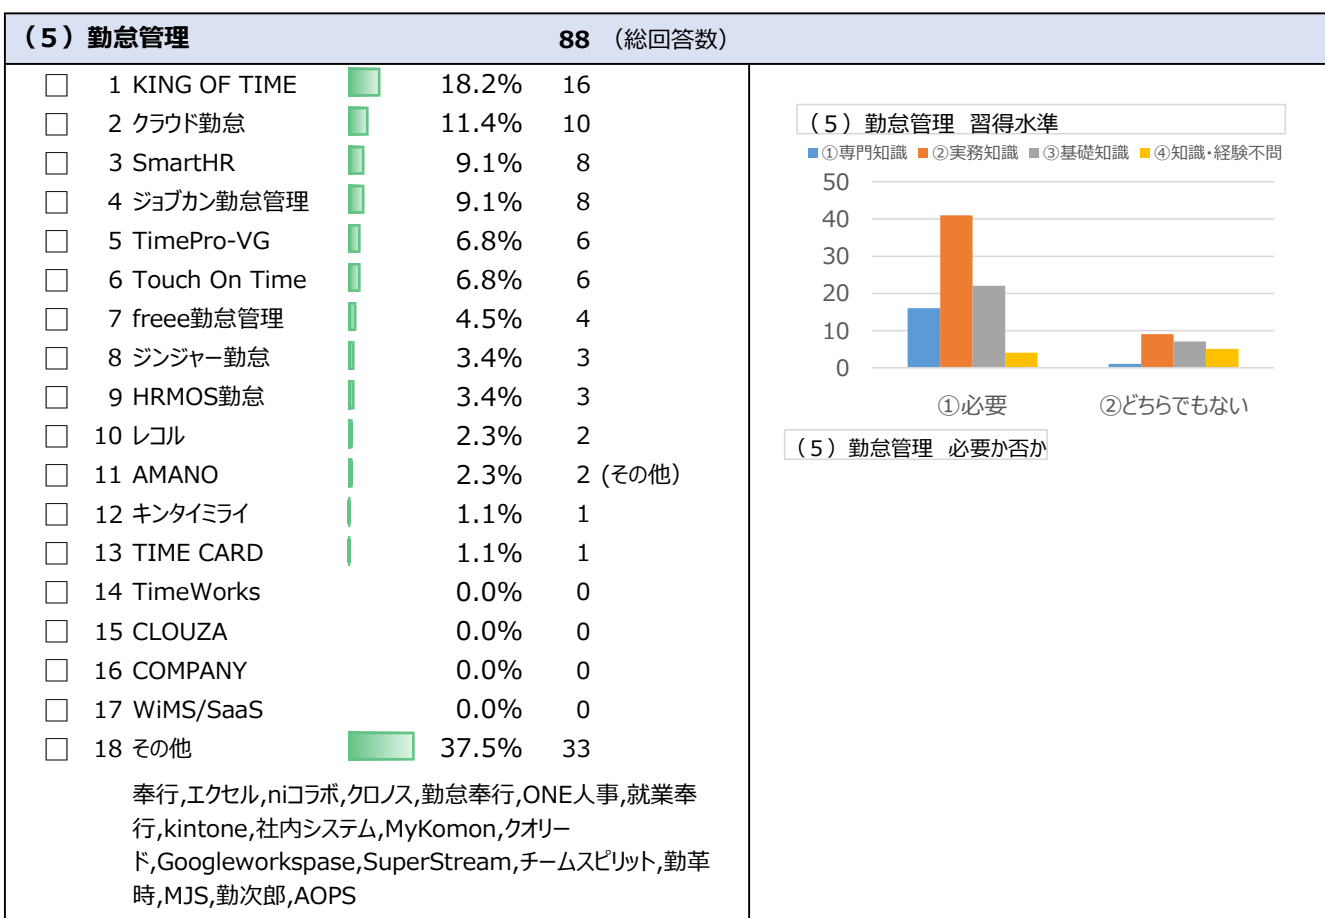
（5）勤怠管理　88（総回答数）

| | | | |
|---|---|---|---|
| ☐ | 1 KING OF TIME | 18.2% | 16 |
| ☐ | 2 クラウド勤怠 | 11.4% | 10 |
| ☐ | 3 SmartHR | 9.1% | 8 |
| ☐ | 4 ジョブカン勤怠管理 | 9.1% | 8 |
| ☐ | 5 TimePro-VG | 6.8% | 6 |
| ☐ | 6 Touch On Time | 6.8% | 6 |
| ☐ | 7 freee勤怠管理 | 4.5% | 4 |
| ☐ | 8 ジンジャー勤怠 | 3.4% | 3 |
| ☐ | 9 HRMOS勤怠 | 3.4% | 3 |
| ☐ | 10 レコル | 2.3% | 2 |
| ☐ | 11 AMANO | 2.3% | 2（その他） |
| ☐ | 12 キンタイミライ | 1.1% | 1 |
| ☐ | 13 TIME CARD | 1.1% | 1 |
| ☐ | 14 TimeWorks | 0.0% | 0 |
| ☐ | 15 CLOUZA | 0.0% | 0 |
| ☐ | 16 COMPANY | 0.0% | 0 |
| ☐ | 17 WiMS/SaaS | 0.0% | 0 |
| ☐ | 18 その他 | 37.5% | 33 |

奉行,エクセル,niコラボ,クロノス,勤怠奉行,ONE人事,就業奉行,kintone,社内システム,MyKomon,クオリード,Googleworkspase,SuperStream,チームスピリット,勤革時,MJS,勤次郎,AOPS

（5）勤怠管理　習得水準
①専門知識　②実務知識　③基礎知識　④知識・経験不問
50
40
30
20
10
0
①必要　②どちらでもない
（5）勤怠管理　必要か否か